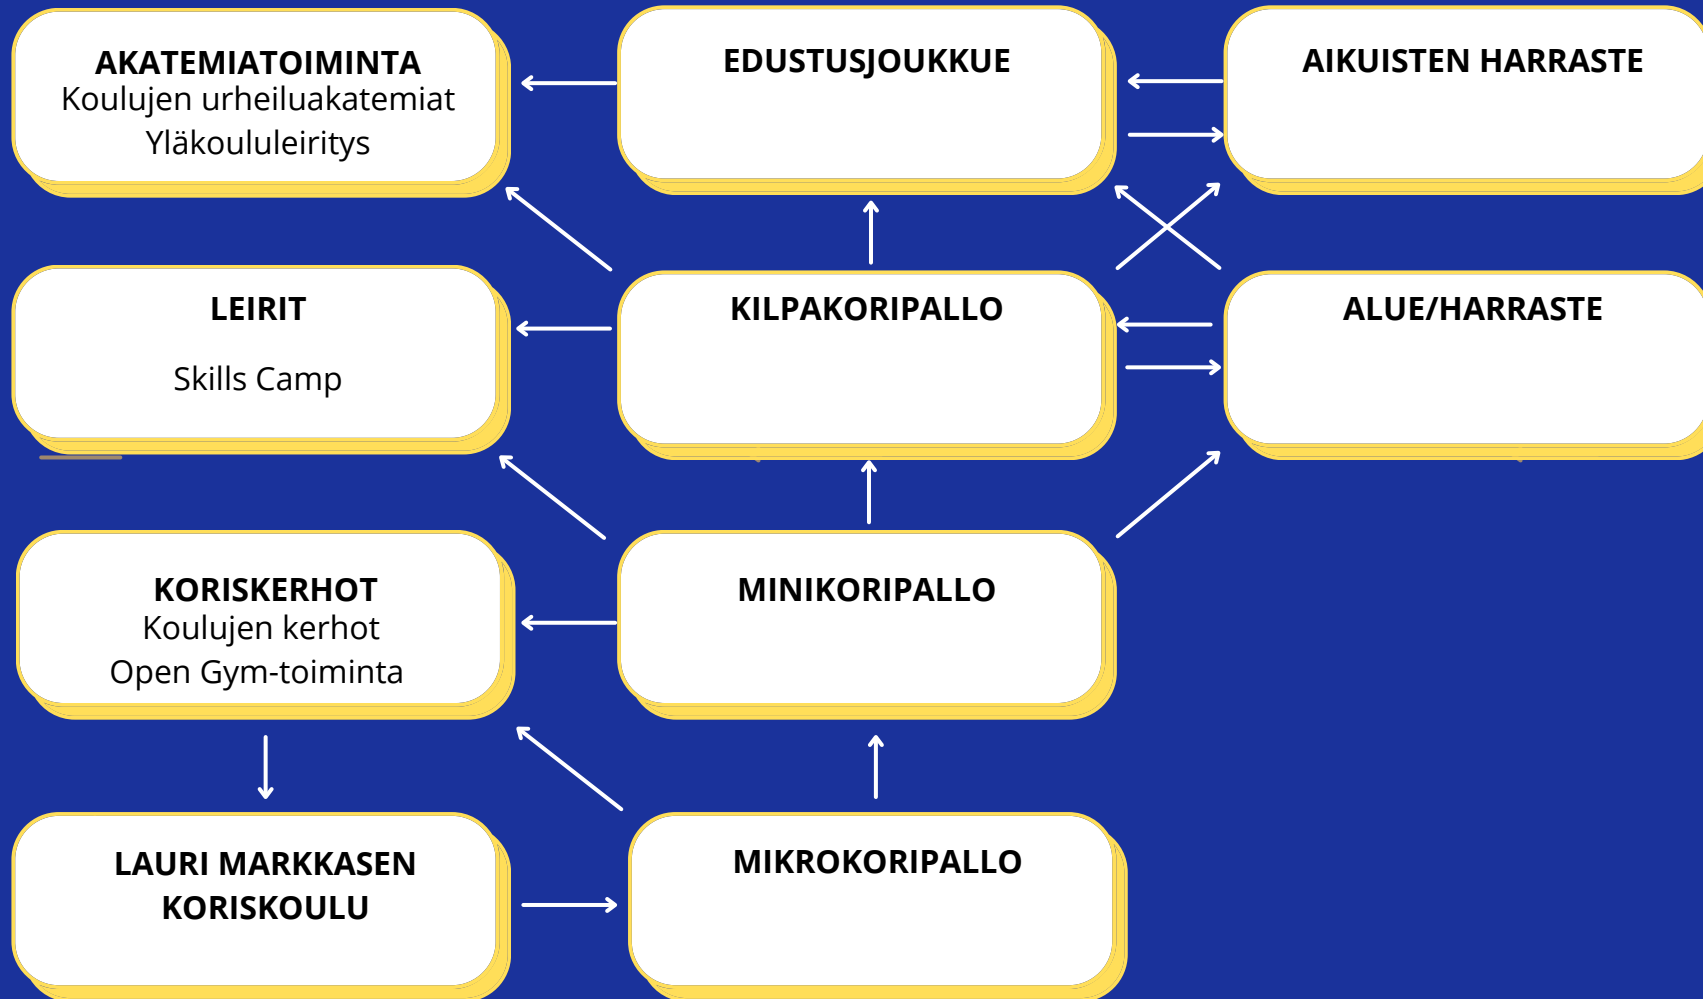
AKATEMIATOIMINTA
Koulujen urheiluakatemiat
Yläkoululeiritys

EDUSTUSJOUKKUE

AIKUISTEN HARRASTE

LEIRIT

Skills Camp

KILPAKORIPALLO

ALUE/HARRASTE

KORISKERHOT
Koulujen kerhot
Open Gym-toiminta

MINIKORIPALLO

LAURI MARKKASEN KORISKOULU

MIKROKORIPALLO